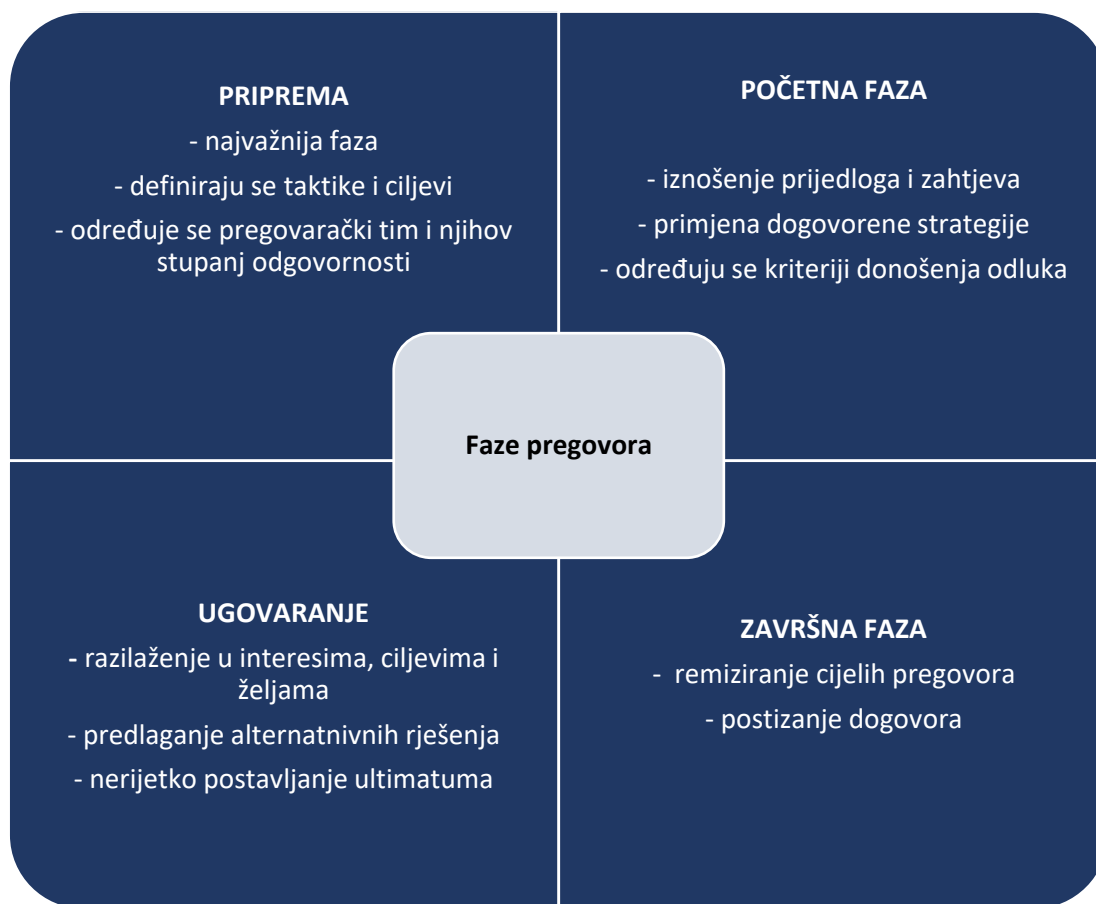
PRIPREMA
- najvažnija faza
- definiraju se taktike i ciljevi
- određuje se pregovarački tim i njihov stupanj odgovornosti

POČETNA FAZA
- iznošenje prijedloga i zahtjeva
- primjena dogovorene strategije
- određuju se kriteriji donošenja odluka

Faze pregovora

UGOVARANJE
- razilaženje u interesima, ciljevima i željama
- predlaganje alternatnivnih rješenja
- nerijetko postavljanje ultimatuma

ZAVRŠNA FAZA
- remiziranje cijelih pregovora
- postizanje dogovora